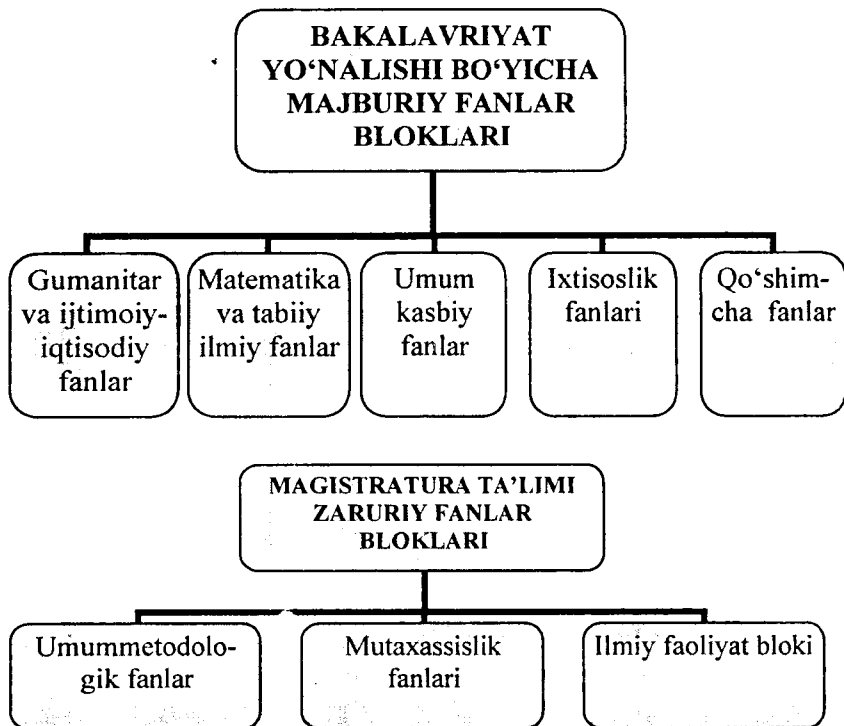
BAKALAVRIYAT YO'NALISHI BO'YICHA MAJBURIY FANLAR BLOKLARI

Gumanitar va ijtimoiy-iqtisodiy fanlar

Matematika va tabiiy ilmiy fanlar

Umum kasbiy fanlar

Ixtisoslik fanlari

Qo'shimcha fanlar

MAGISTRATURA TA'LIMI ZARURIY FANLAR BLOKLARI

Umummetodologik fanlar

Mutaxassislik fanlari

Ilmiy faoliyat bloki